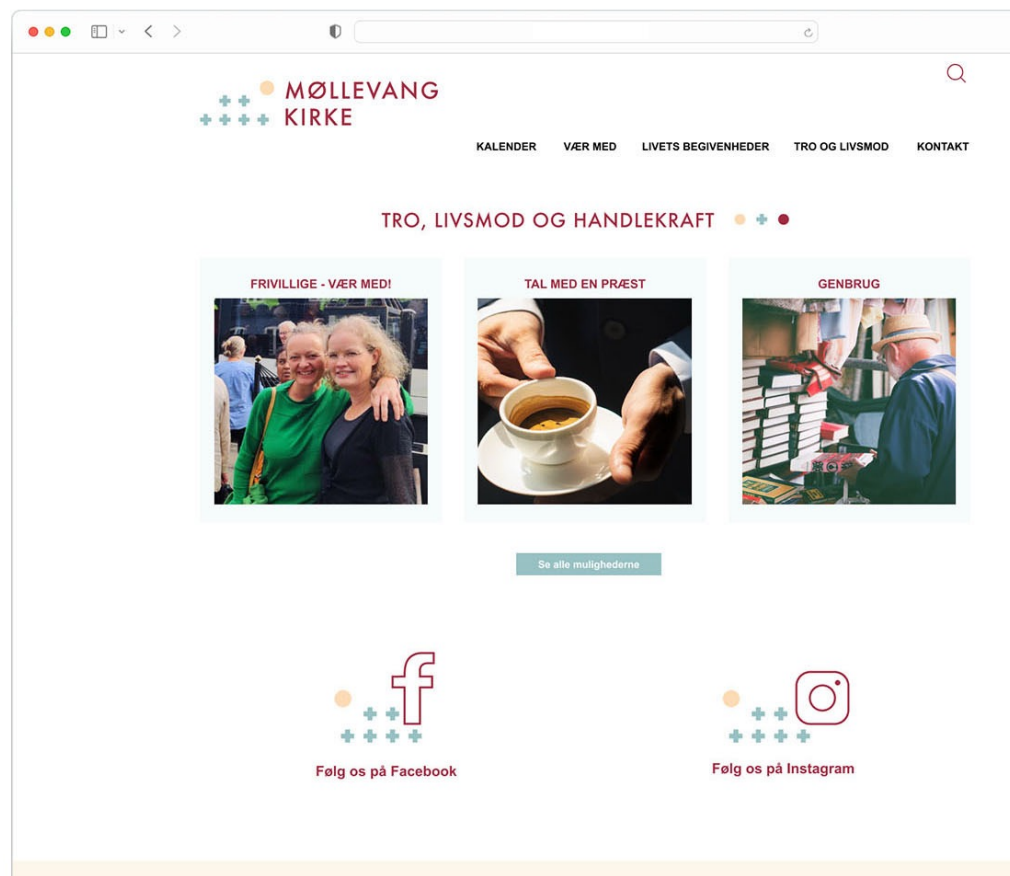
MØLLEVANG KIRKE

KALENDER VÆR MED LIVETS BEGIVENHEDER TRO OG LIVSMOD KONTAKT

TRO, LIVSMOD OG HANDLEKRAFT

FRIVILLIGE - VÆR MED!

TAL MED EN PRÆST

GENBRUG

Se alle mulighederne

Følg os på Facebook

Følg os på Instagram